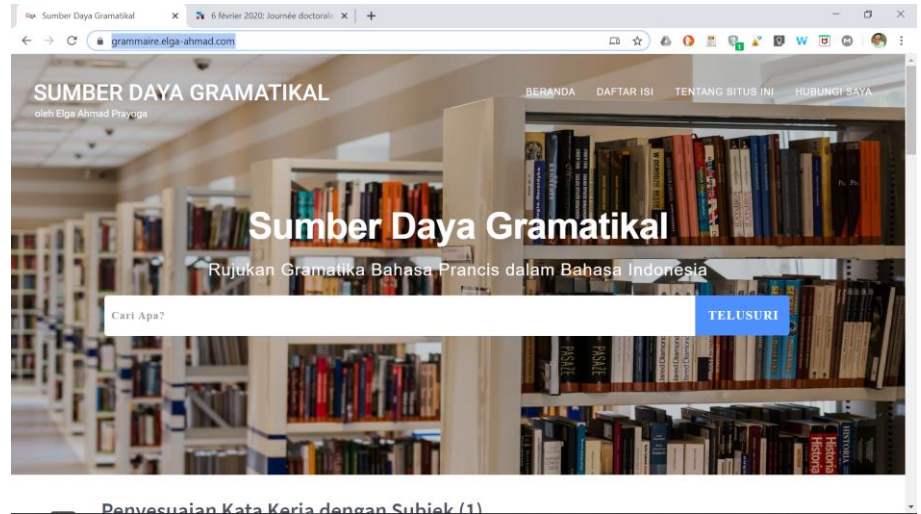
Sumber Daya Gramatikal
6 février 2020: Journée doctorale
grammaire.elga-ahmad.com

SUMBER DAYA GRAMATIKAL
oleh Elga Ahmad Prayoga

BERANDA DAFTAR ISI TENTANG SITUS INI HUBUNGI SAYA

Sumber Daya Gramatikal

Rujukan Gramatika Bahasa Prancis dalam Bahasa Indonesia

Cari Apa?
TELUSURI

Penyesuaian Kata Kerja dengan Subjek (1)